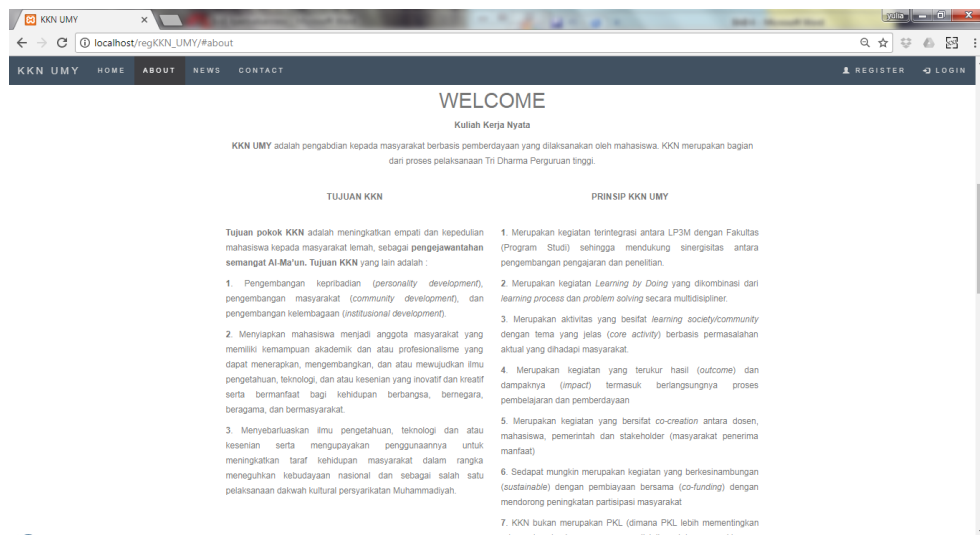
KKN UMY

localhost/regKKN_UMY/#about

yulia

KKN UMY HOME ABOUT NEWS CONTACT REGISTER LOGIN

WELCOME

Kuliah Kerja Nyata

KKN UMY adalah pengabdian kepada masyarakat berbasis pemberdayaan yang dilaksanakan oleh mahasiswa. KKN merupakan bagian dari proses pelaksanaan Tri Dharma Perguruan tinggi.

TUJUAN KKN

Tujuan pokok KKN adalah meningkatkan empati dan kepedulian mahasiswa kepada masyarakat lemah, sebagai pengejawantahan semangat Al-Ma'un. Tujuan KKN yang lain adalah :

1. Pengembangan kepribadian (personality development), pengembangan masyarakat (community development), dan pengembangan kelembagaan (institusional development).

2. Menyiapkan mahasiswa menjadi anggota masyarakat yang memiliki kemampuan akademik dan atau profesionalisme yang dapat menerapkan, mengembangkan, dan atau mewujudkan ilmu pengetahuan, teknologi, dan atau kesenian yang inovatif dan kreatif serta bermanfaat bagi kehidupan berbangsa, bernegara, beragama, dan bermasyarakat.

3. Menyebarluaskan ilmu pengetahuan, teknologi dan atau kesenian serta mengupayakan penggunaannya untuk meningkatkan taraf kehidupan masyarakat dalam rangka meneguhkan kebudayaan nasional dan sebagai salah satu pelaksanaan dakwah kultural persyarikatan Muhammadiyah.

PRINSIP KKN UMY

1. Merupakan kegiatan terintegrasi antara LP3M dengan Fakultas (Program Studi) sehingga mendukung sinergisitas antara pengembangan pengajaran dan penelitian.

2. Merupakan kegiatan Learning by Doing yang dikombinasi dari learning process dan problem solving secara multidisipliner.

3. Merupakan aktivitas yang besifat learning society/community dengan tema yang jelas (core activity) berbasis permasalahan aktual yang dihadapi masyarakat.

4. Merupakan kegiatan yang terukur hasil (outcome) dan dampaknya (impact) termasuk berlangsungnya proses pembelajaran dan pemberdayaan

5. Merupakan kegiatan yang bersifat co-creation antara dosen, mahasiswa, pemerintah dan stakeholder (masyarakat penerima manfaat)

6. Sedapat mungkin merupakan kegiatan yang berkesinambungan (sustainable) dengan pembiayaan bersama (co-funding) dengan mendorong peningkatan partisipasi masyarakat

7. KKN bukan merupakan PKL (dimana PKL lebih mementingkan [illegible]